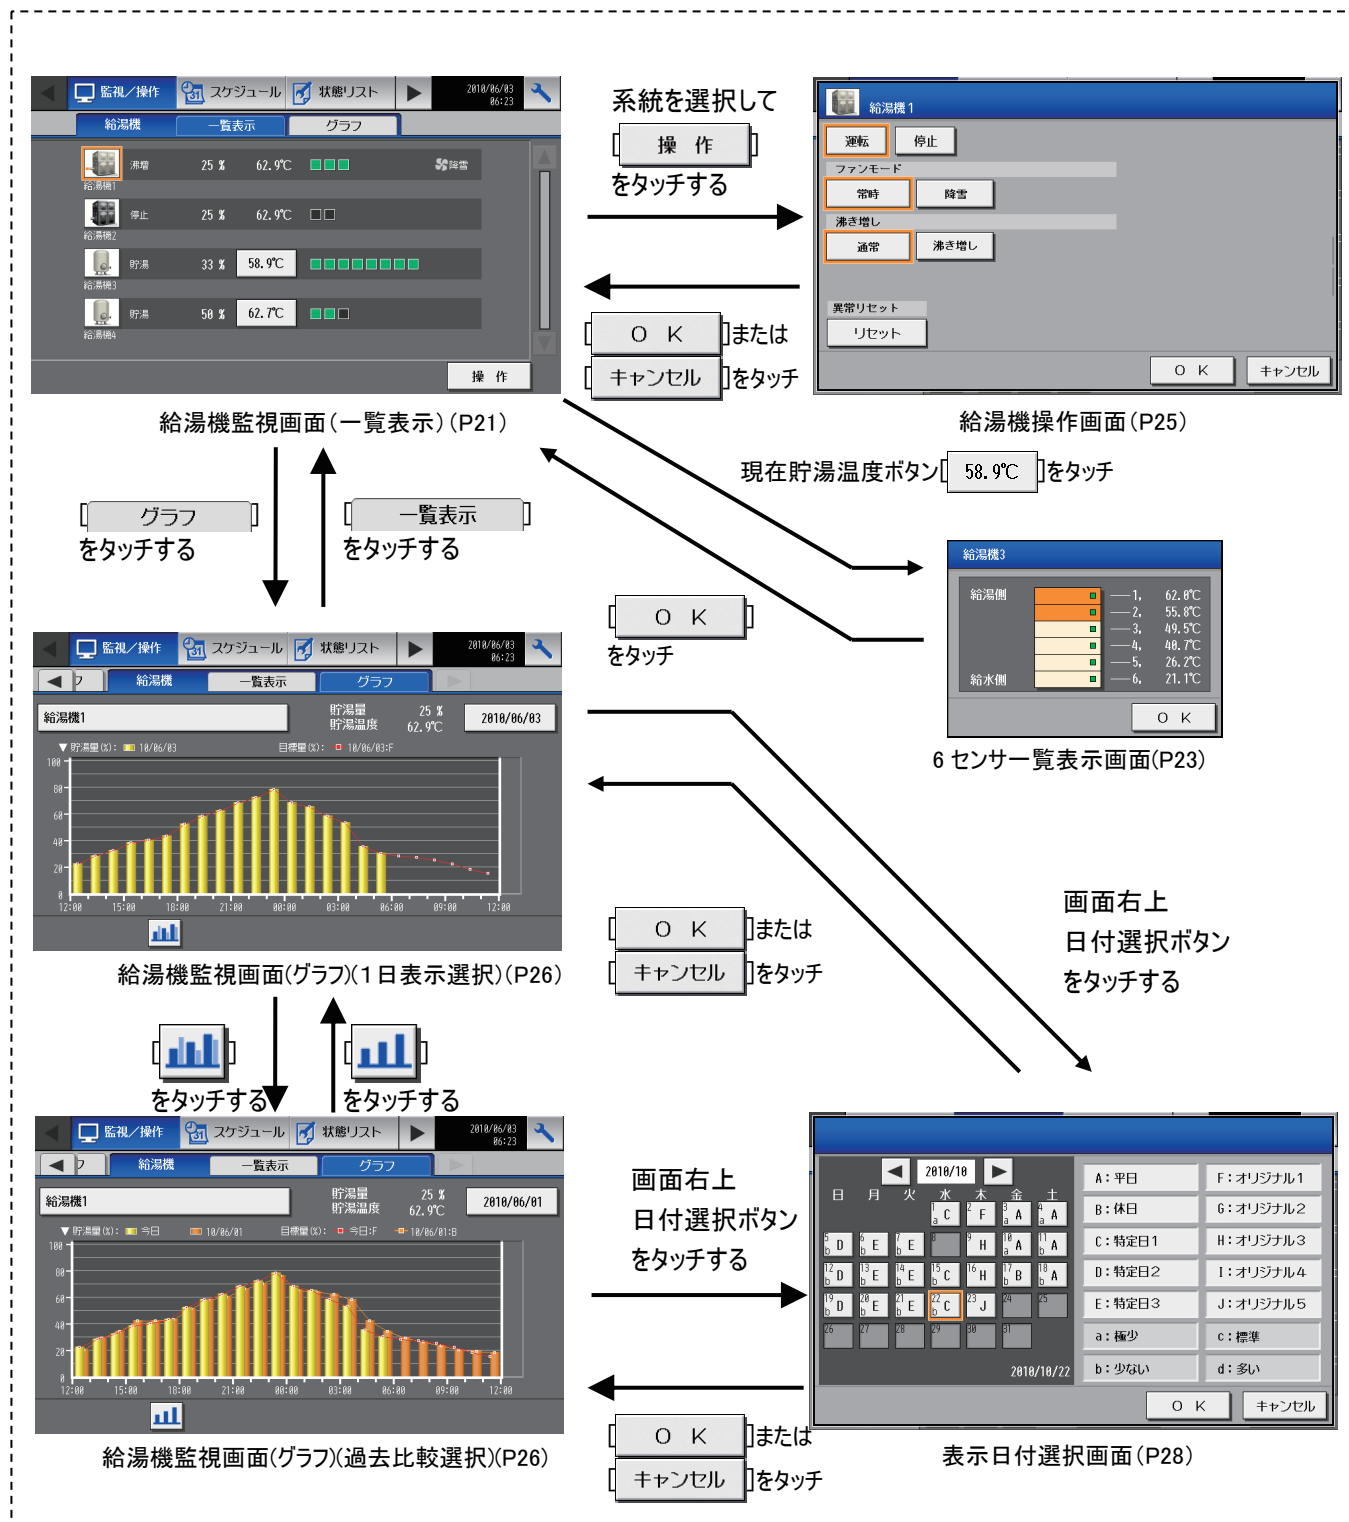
監視／操作 スケジュール 状態リスト 2010/06/03 06:23

給湯機 一覧表示 グラフ

給湯機1 沸増 25 % 62.9℃ 降雪

給湯機2 停止 25 % 62.9℃

給湯機3 貯湯 33 % 58.9℃

給湯機4 貯湯 50 % 62.7℃

操 作

給湯機監視画面（一覧表示）(P21)

系統を選択して

[操 作]

をタッチする

給湯機 1

運転 停止

ファンモード

常時 降雪

沸き増し

通常 沸き増し

異常リセット

リセット

O K キャンセル

[O K]または

[キャンセル]をタッチ

給湯機操作画面（P25）

現在貯湯温度ボタン[58.9℃]をタッチ

[グラフ]

をタッチする

[一覧表示]

をタッチする

給湯機3

給湯側

給水側

1, 62.0℃

2, 55.8℃

3, 49.5℃

4, 40.7℃

5, 26.2℃

6, 21.1℃

O K

[O K]

をタッチ

6 センサ一覧表示画面(P23)

監視／操作 スケジュール 状態リスト 2010/06/03 06:23

給湯機 一覧表示 グラフ

給湯機1 貯湯量 貯湯温度 25 % 62.9℃ 2010/06/03

貯湯量(%): 10/06/03 目標量(%): 10/06/03:F

100 80 60 40 20 0

12:00 15:00 18:00 21:00 00:00 03:00 06:00 09:00 12:00

給湯機監視画面(グラフ)(1日表示選択)(P26)

[O K]または

[キャンセル]をタッチ

画面右上

日付選択ボタン

をタッチする

をタッチする

をタッチする

監視／操作 スケジュール 状態リスト 2010/06/03 06:23

給湯機 一覧表示 グラフ

給湯機1 貯湯量 貯湯温度 25 % 62.9℃ 2010/06/01

貯湯量(%): 今日 10/06/01 目標量(%): 今日:F 10/06/01:B

100 80 60 40 20 0

12:00 15:00 18:00 21:00 00:00 03:00 06:00 09:00 12:00

給湯機監視画面(グラフ)(過去比較選択)(P26)

画面右上

日付選択ボタン

をタッチする

[O K]または

[キャンセル]をタッチ

2010/10

日 月 火 水 木 金 土

1 C 2 F 3 A 4 A

5 D 6 E 7 E 8 9 H 10 A 11 A

12 D 13 E 14 E 15 C 16 H 17 B 18 A

19 D 20 E 21 E 22 C 23 J 24 25

26 27 28 29 30 31

2010/10/22

A：平日 F：オリジナル1

B：休日 G：オリジナル2

C：特定日1 H：オリジナル3

D：特定日2 I：オリジナル4

E：特定日3 J：オリジナル5

a：極少 c：標準

b：少ない d：多い

O K キャンセル

表示日付選択画面（P28）